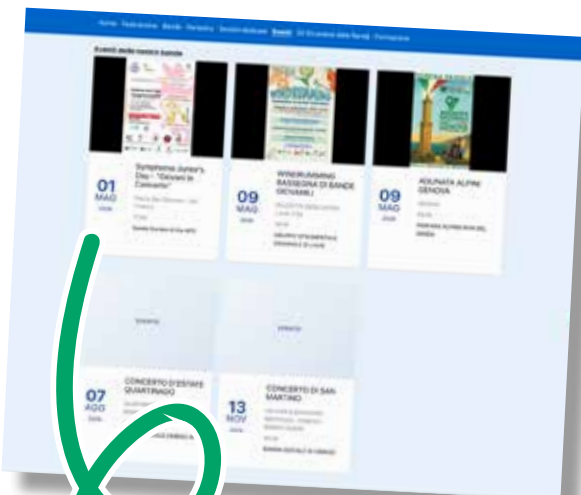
Home Federazione Bande Territorio Direttori Musicali Eventi Gli Strumenti delle Bande Formazione

Eventi delle nostre bande

01
MAG
2026

Symphonic Junior's Day - "Giovani in Concerto"

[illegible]

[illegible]

Banda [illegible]

09
MAG
2026

WINDRUNNING RASSEGNA DI BANDE GIOVANILI

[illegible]

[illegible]

GRUPPO STRUMENTALE GIOVANILE DI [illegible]

09
MAG
2026

ADUNATA ALPINI GENOVA

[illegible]

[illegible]

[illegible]

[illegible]

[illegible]

07
AGO
2026

CONCERTO D'ESTATE QUARTINADO

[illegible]

13
NOV
2026

CONCERTO DI SAN MARTINO

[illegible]

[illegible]

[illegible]